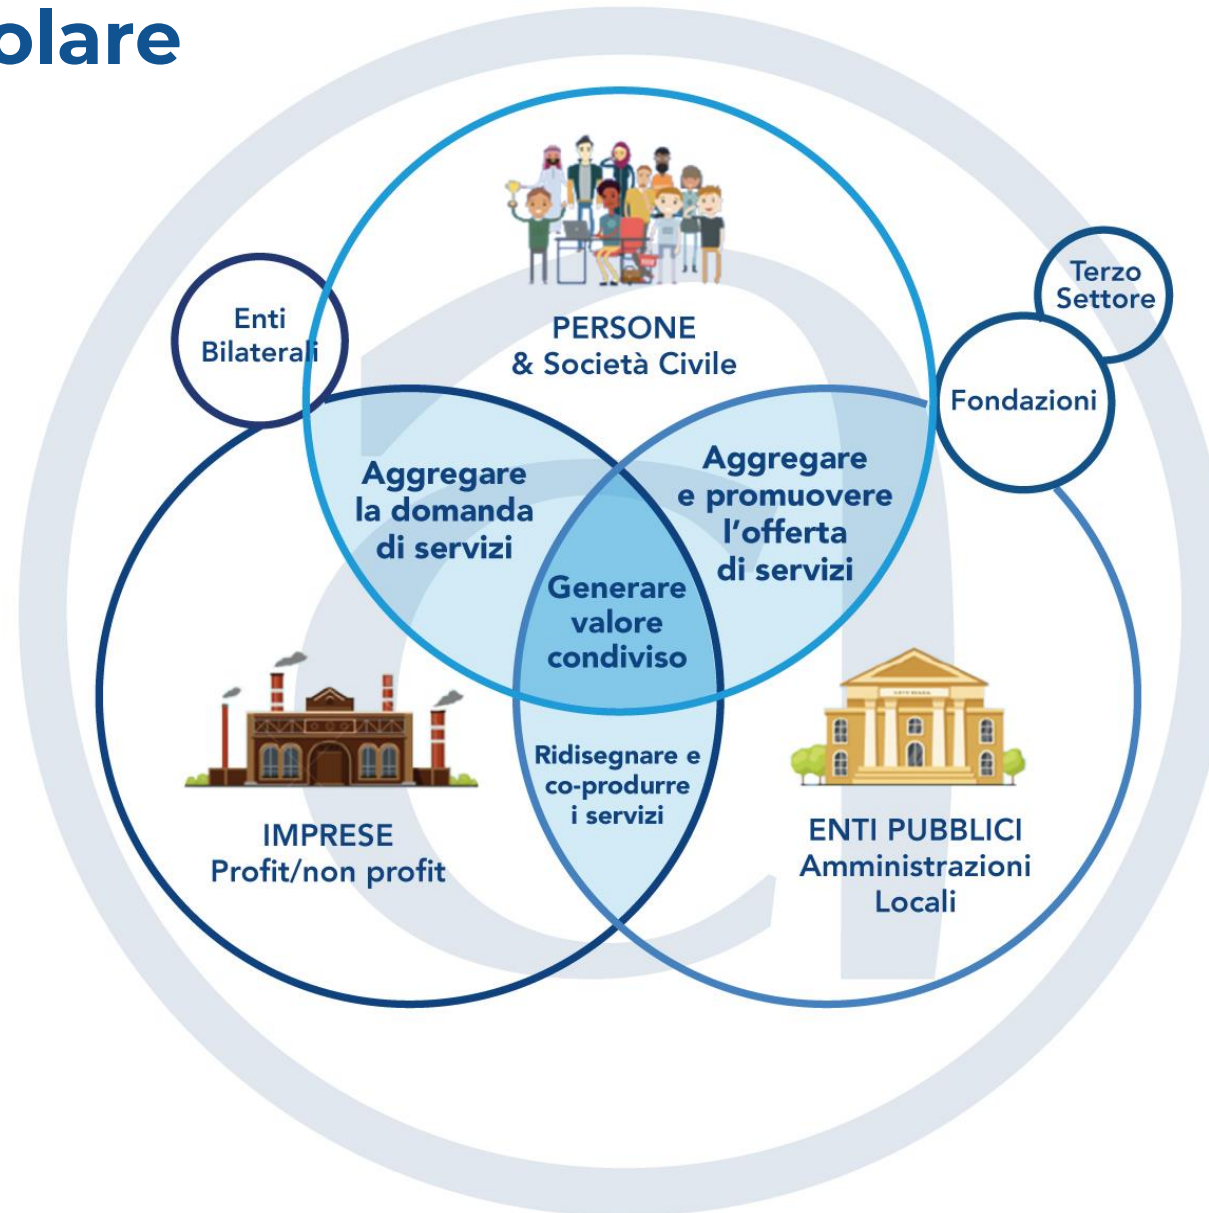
olare

PERSONE
& Società Civile

Enti
Bilaterali

Terzo
Settore

Fondazioni

Aggregare
la domanda
di servizi

Aggregare
e promuovere
l'offerta
di servizi

Generare
valore
condiviso

Ridisegnare e
co-produrre
i servizi

IMPRESE
Profit/non profit

ENTI PUBBLICI
Amministrazioni
Locali